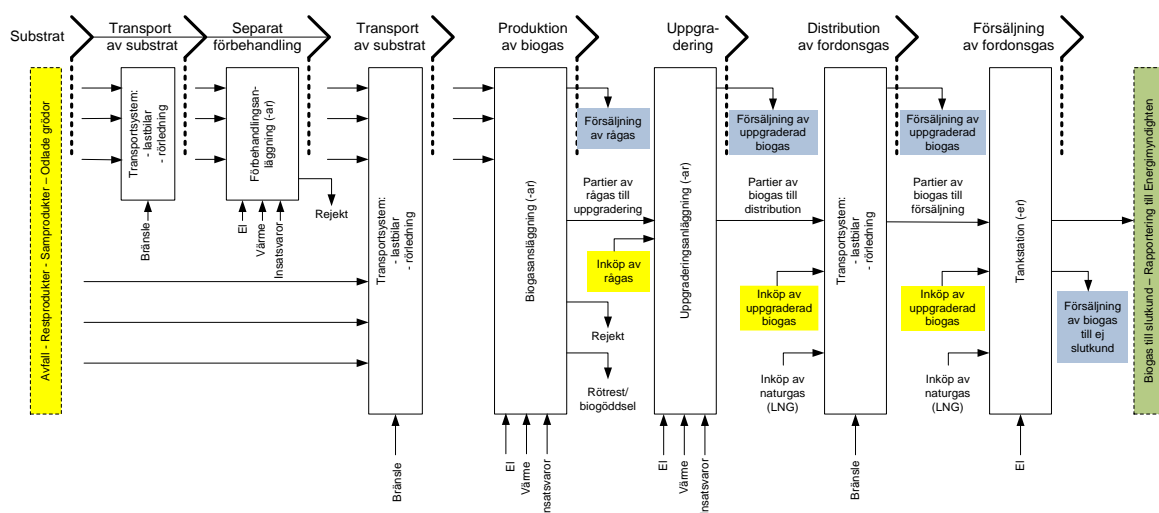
Substrat

Transport av substrat

Separat förbehandling

Transport av substrat

Produktion av biogas

Uppgradering

Distribution av fordonsgas

Försäljning av fordonsgas

Avfall - Restprodukter - Samprodukter - Odlade grödor

Transportsystem: - lastbilar - rörledning

Bränsle

Förbehandlingsanläggning (-ar)

El

Värme

Insatsvaror

Rejekt

Transportsystem: - lastbilar - rörledning

Bränsle

Biogasanläggning (-ar)

Försäljning av rågas

Partier av rågas till uppgradering

Inköp av rågas

Rejekt

Rötrest/ biogödsel

El

Värme

Insatsvaror

Uppgraderingsanläggning (-ar)

El

Värme

Insatsvaror

Försäljning av uppgraderad biogas

Partier av biogas till distribution

Inköp av uppgraderad biogas

Inköp av naturgas (LNG)

Transportsystem: - lastbilar - rörledning

Bränsle

Försäljning av uppgraderad biogas

Partier av biogas till försäljning

Inköp av uppgraderad biogas

Inköp av naturgas (LNG)

Tankstation (-er)

El

Försäljning av biogas till ej slutkund

Biogas till slutkund – Rapportering till Energimyndighten